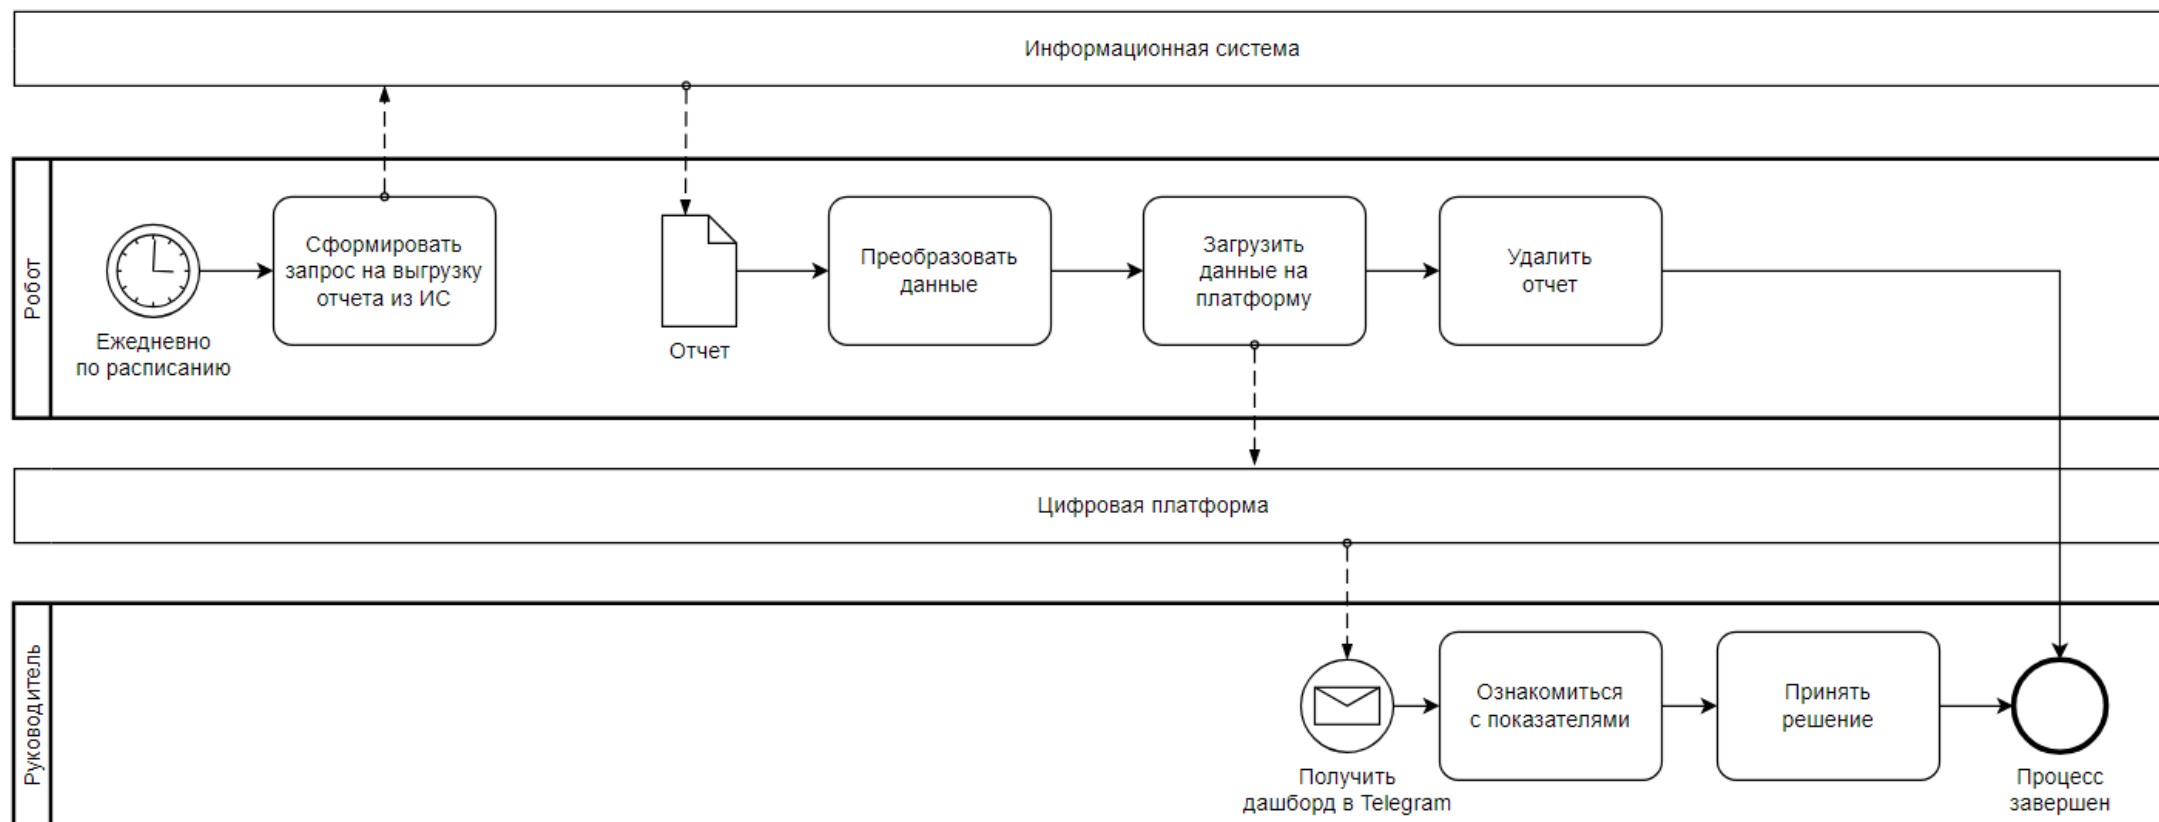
Информационная система

Робот

Ежедневно по расписанию

Сформировать запрос на выгрузку отчета из ИС

Отчет

Преобразовать данные

Загрузить данные на платформу

Удалить отчет

Цифровая платформа

Руководитель

Получить дашборд в Telegram

Ознакомиться с показателями

Принять решение

Процесс завершен